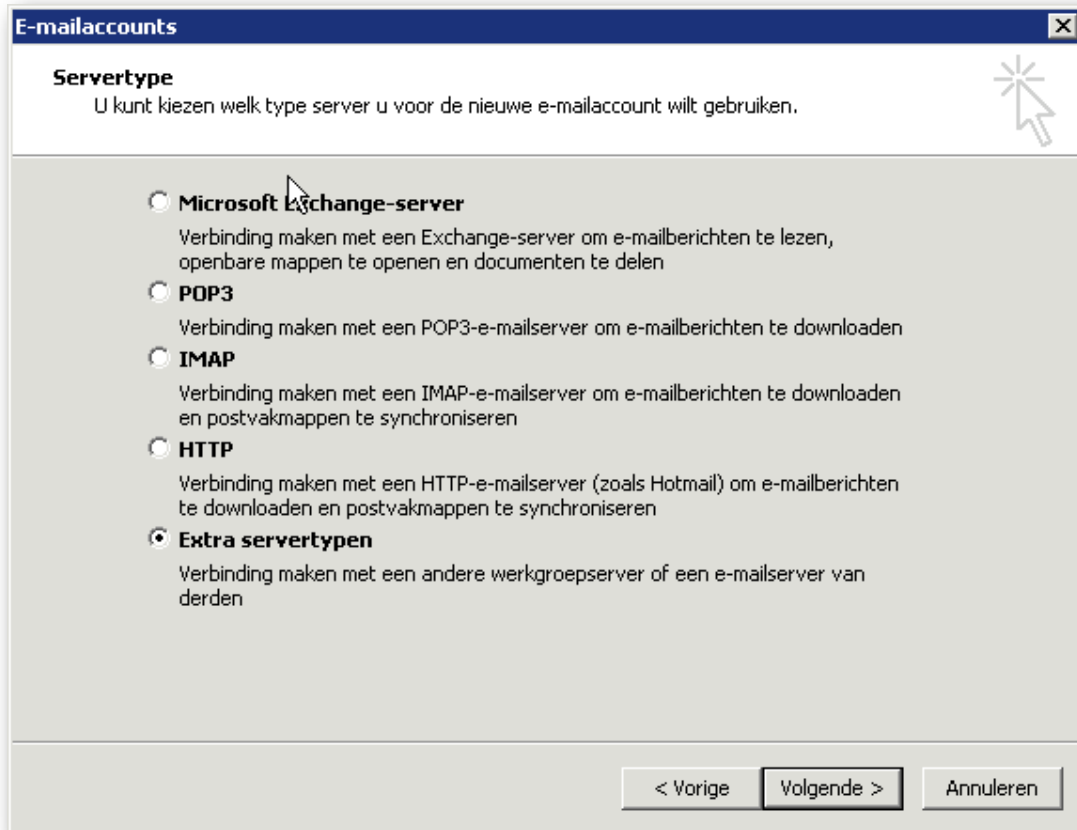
E-mailaccounts

Servertype
U kunt kiezen welk type server u voor de nieuwe e-mailaccount wilt gebruiken.

Microsoft Exchange-server
Verbinding maken met een Exchange-server om e-mailberichten te lezen, openbare mappen te openen en documenten te delen

POP3
Verbinding maken met een POP3-e-mailserver om e-mailberichten te downloaden

IMAP
Verbinding maken met een IMAP-e-mailserver om e-mailberichten te downloaden en postvakmappen te synchroniseren

HTTP
Verbinding maken met een HTTP-e-mailserver (zoals Hotmail) om e-mailberichten te downloaden en postvakmappen te synchroniseren

Extra servertypen
Verbinding maken met een andere werkgroepserver of een e-mailserver van derden

< Vorige | Volgende > | Annuleren